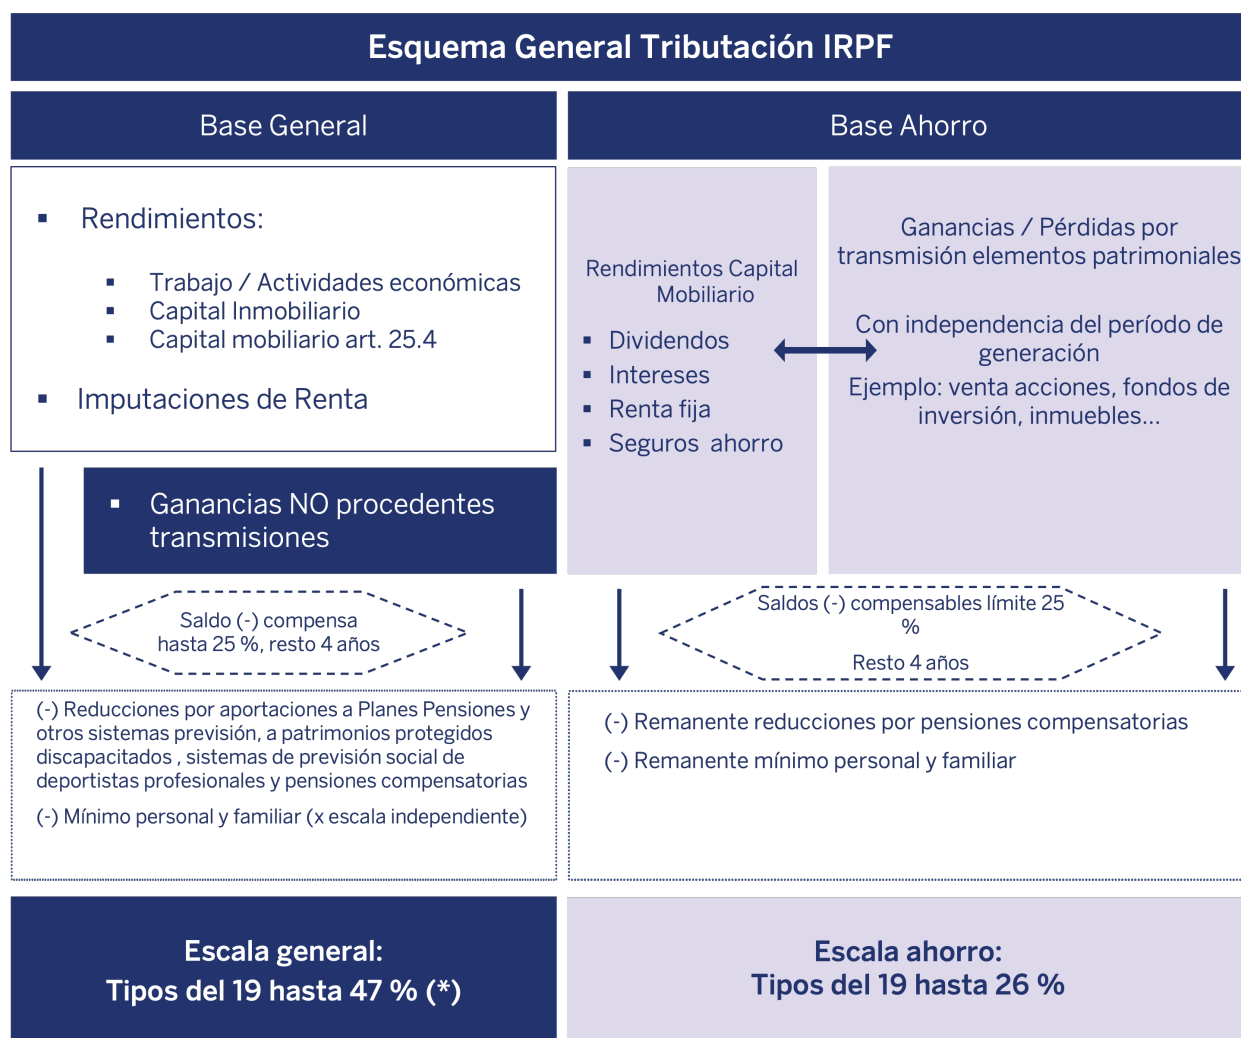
Esquema General Tributación IRPF

Base General

Base Ahorro

▪ Rendimientos:

▪ Trabajo / Actividades económicas
▪ Capital Inmobiliario
▪ Capital mobiliario art. 25.4

▪ Imputaciones de Renta

▪ Ganancias NO procedentes transmisiones

Rendimientos Capital Mobiliario

▪ Dividendos
▪ Intereses
▪ Renta fija
▪ Seguros ahorro

Ganancias / Pérdidas por transmisión elementos patrimoniales

Con independencia del período de generación

Ejemplo: venta acciones, fondos de inversión, inmuebles…

Saldo (-) compensa hasta 25 %, resto 4 años

Saldos (-) compensables límite 25 %

Resto 4 años

(-) Reducciones por aportaciones a Planes Pensiones y otros sistemas previsión, a patrimonios protegidos discapacitados , sistemas de previsión social de deportistas profesionales y pensiones compensatorias

(-) Mínimo personal y familiar (x escala independiente)

(-) Remanente reducciones por pensiones compensatorias

(-) Remanente mínimo personal y familiar

Escala general:
Tipos del 19 hasta 47 % (*)

Escala ahorro:
Tipos del 19 hasta 26 %